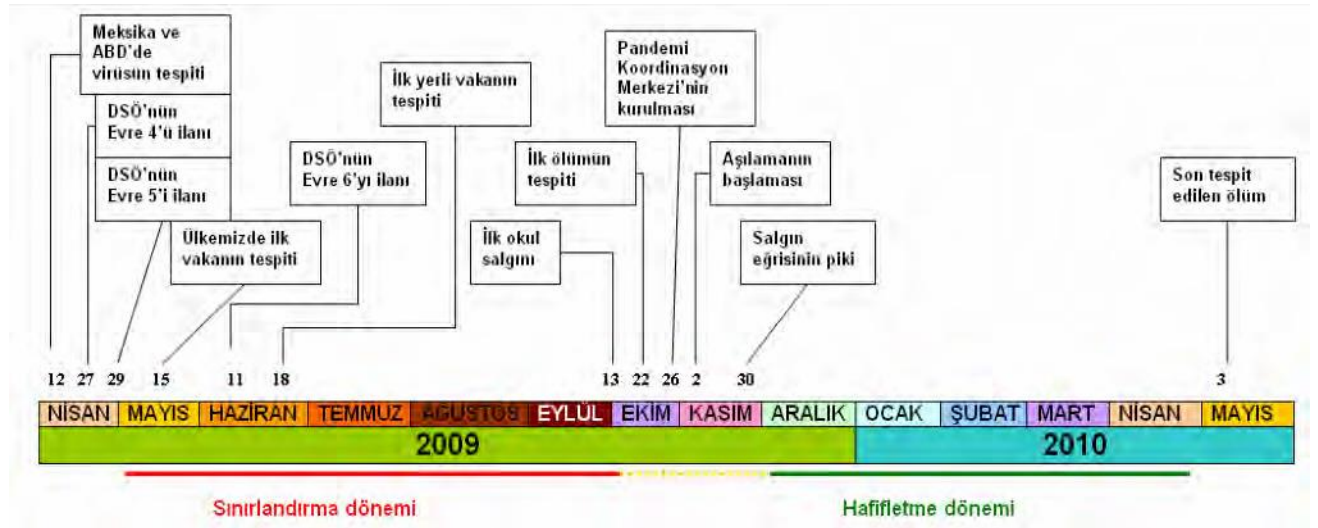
Meksika ve ABD'de virüsün tespiti

DSÖ'nün Evre 4'ü ilanı

DSÖ'nün Evre 5'i ilanı

Ülkemizde ilk vakanın tespiti

DSÖ'nün Evre 6'yı ilanı

İlk yerli vakanın tespiti

İlk okul salgını

İlk ölümün tespiti

Pandemi Koordinasyon Merkezi'nin kurulması

Aşılamanın başlaması

Salgın eğrisinin piki

Son tespit edilen ölüm

12 27 29 15 11 18 13 22 26 2 30 3

| NİSAN | MAYIS | HAZİRAN | TEMMUZ | AĞUSTOS | EYLÜL | EKİM | KASIM | ARALIK | OCAK | ŞUBAT | MART | NİSAN | MAYIS |
|---|---|---|---|---|---|---|---|---|---|---|---|---|---|
| 2009 | | | | | | | | | 2010 | | | | |

Sınırlandırma dönemi

Hafifletme dönemi